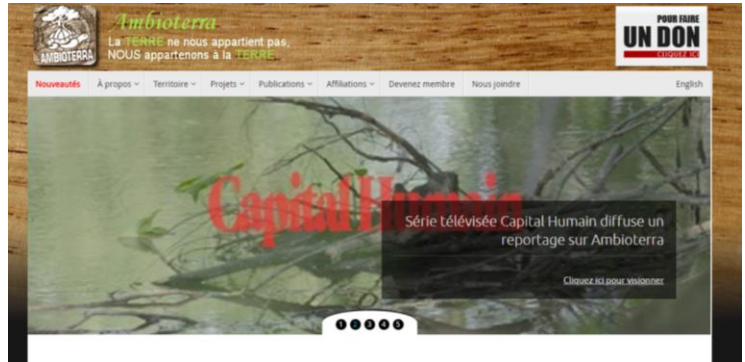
AMBIOTERRA

Ambioterra

La TERRE ne nous appartient pas, NOUS appartenons à la TERRE.

POUR FAIRE UN DON CLIQUEZ ICI

Nouveautés À propos Territoire Projets Publications Affiliations Devenez membre Nous joindre English

Capital Humain

Série télévisée Capital Humain diffuse un reportage sur Ambioterra

Cliquez ici pour visionner

1 2 3 4 5